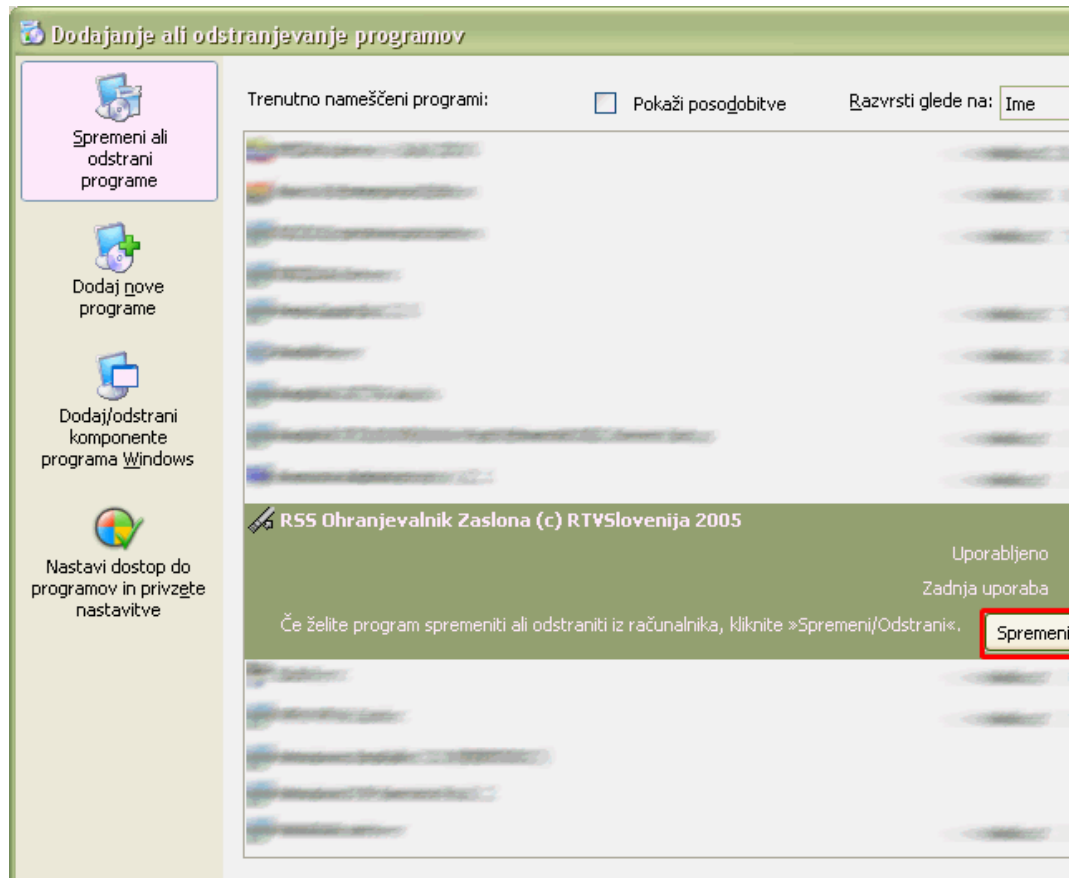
Dodajanje ali odstranjevanje programov

Spremeni ali odstrani programe

Dodaj nove programe

Dodaj/odstrani komponente programa Windows

Nastavi dostop do programov in privzete nastavitve

Trenutno nameščeni programi:

Pokaži posodobitve

Razvrsti glede na: Ime

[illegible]

RSS Ohranjevalnik Zaslona (c) RTVSlovenija 2005

Uporabljeno

Zadnja uporaba

Če želite program spremeniti ali odstraniti iz računalnika, kliknite »Spremeni/Odstrani«.

Spremeni

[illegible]